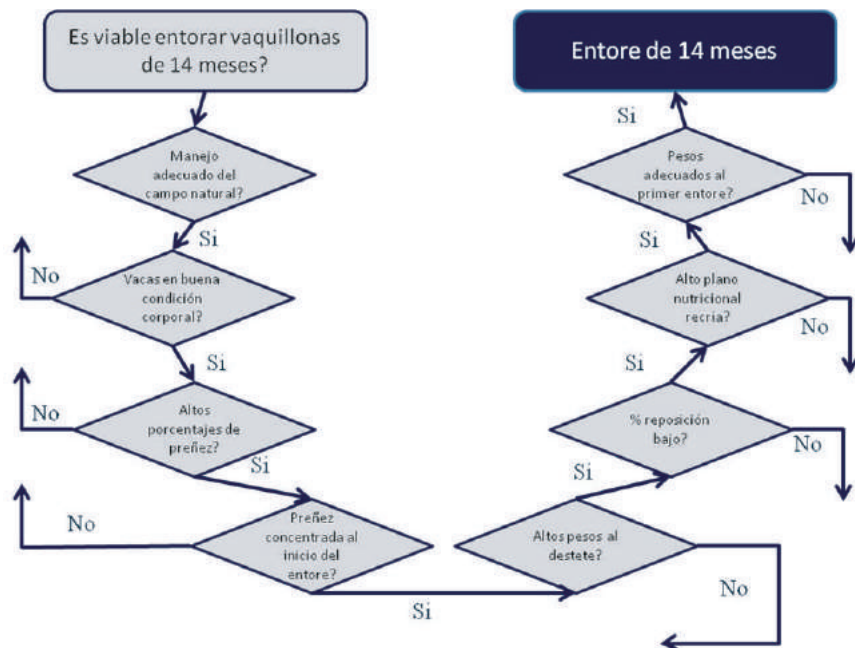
Es viable entorar vaquillonas de 14 meses?

Manejo adecuado del campo natural?

Si

No

Vacas en buena condición corporal?

Si

No

Altos porcentajes de preñez?

Si

No

Preñez concentrada al inicio del entore?

Si

Altos pesos al destete?

No

Si

% reposición bajo?

No

Si

Alto plano nutricional recria?

No

Si

Pesos adecuados al primer entore?

No

Si

Entore de 14 meses